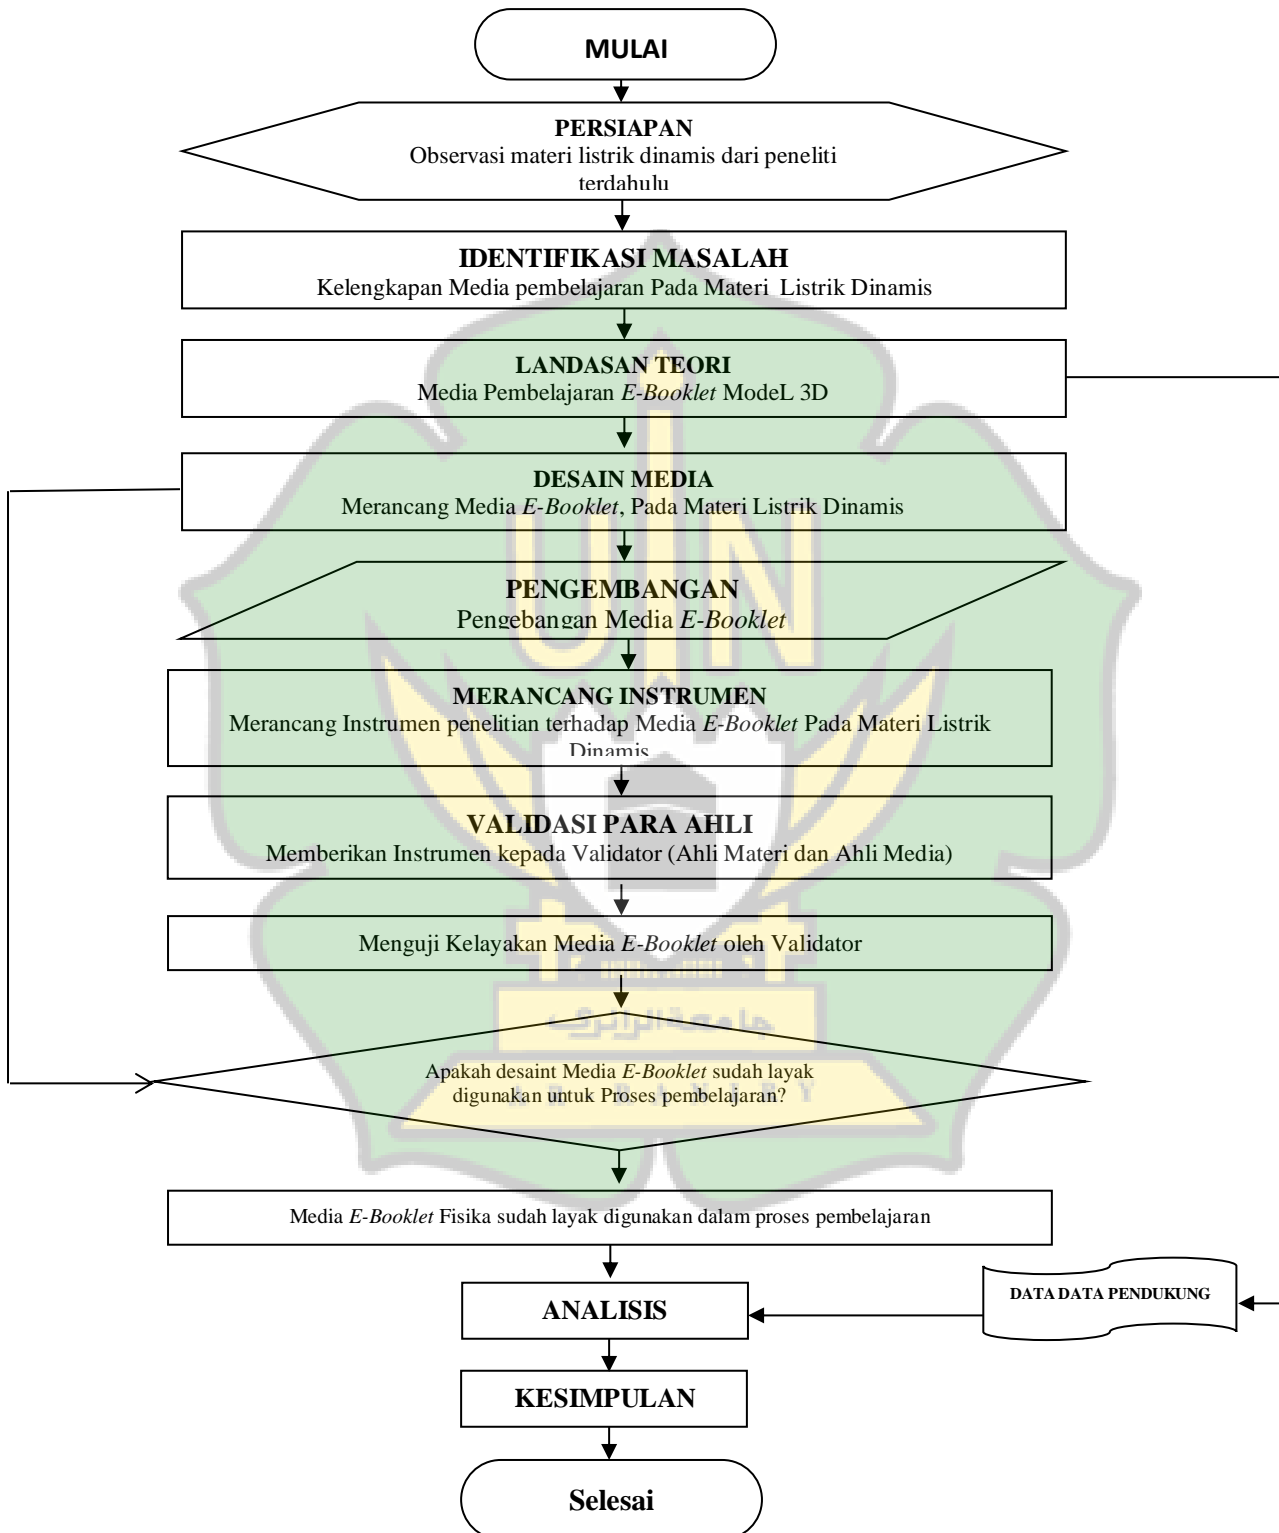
MULAI

PERSIAPAN
Observasi materi listrik dinamis dari peneliti terdahulu

IDENTIFIKASI MASALAH
Kelengkapan Media pembelajaran Pada Materi Listrik Dinamis

LANDASAN TEORI
Media Pembelajaran *E-Booklet* ModeL 3D

DESAIN MEDIA
Merancang Media *E-Booklet*, Pada Materi Listrik Dinamis

PENGEMBANGAN
Pengebangan Media *E-Booklet*

MERANCANG INSTRUMEN
Merancang Instrumen penelitian terhadap Media *E-Booklet* Pada Materi Listrik Dinamis

VALIDASI PARA AHLI
Memberikan Instrumen kepada Validator (Ahli Materi dan Ahli Media)

Menguji Kelayakan Media *E-Booklet* oleh Validator

Apakah desaint Media *E-Booklet* sudah layak digunakan untuk Proses pembelajaran?

Media *E-Booklet* Fisika sudah layak digunakan dalam proses pembelajaran

ANALISIS

DATA DATA PENDUKUNG

KESIMPULAN

Selesai